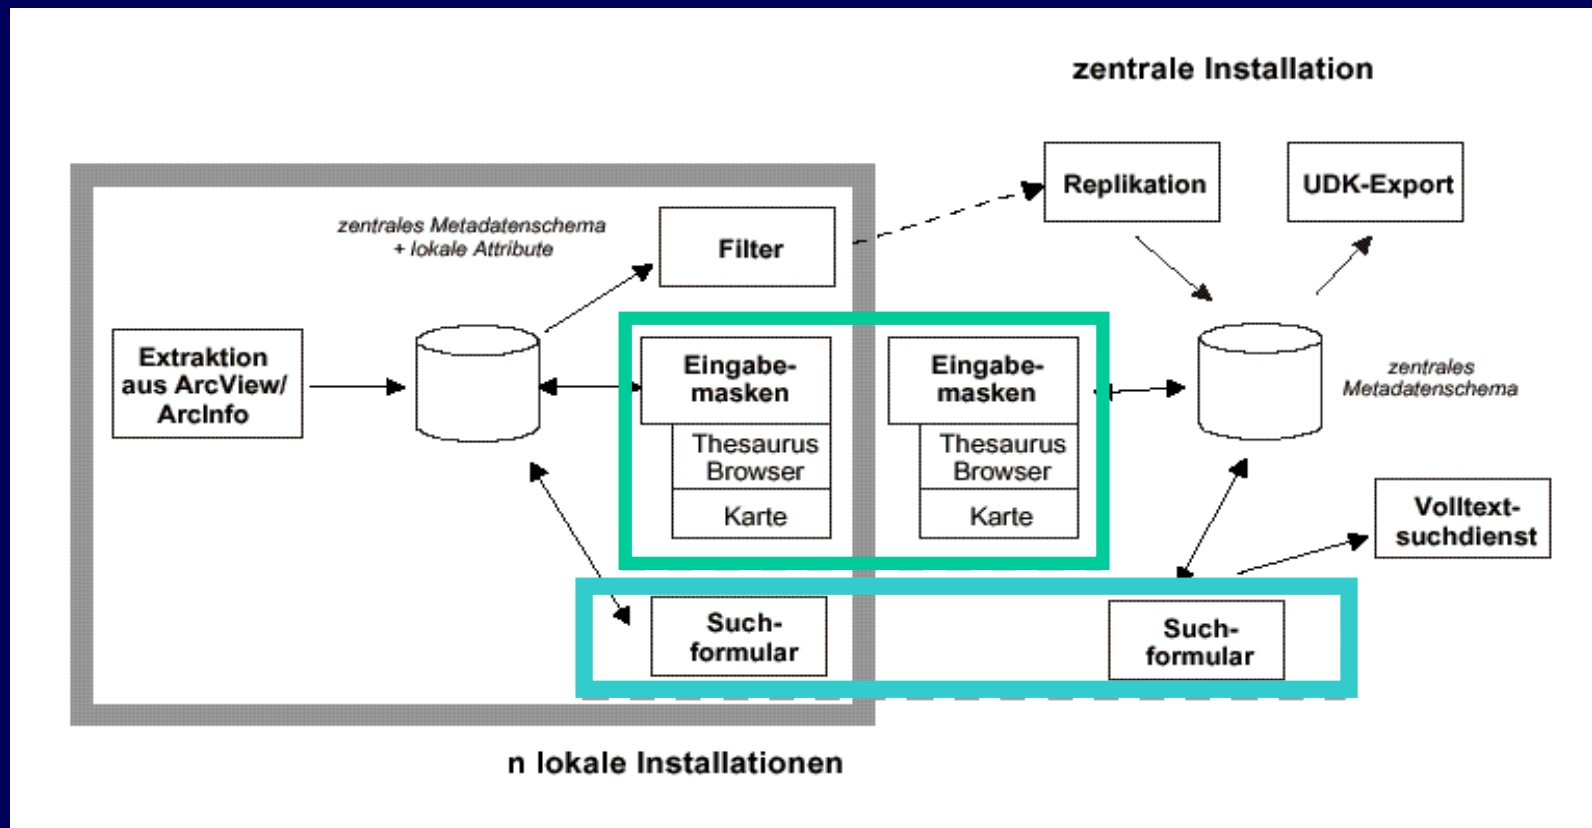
zentrale Installation

Replikation

UDK-Export

zentrales Metadatenschema + lokale Attribute

Filter

Extraktion aus ArcView/ ArcInfo

Eingabemasken

Thesaurus Browser

Karte

Eingabemasken

Thesaurus Browser

Karte

zentrales Metadatenschema

Volltextsuchdienst

Suchformular

Suchformular

n lokale Installationen